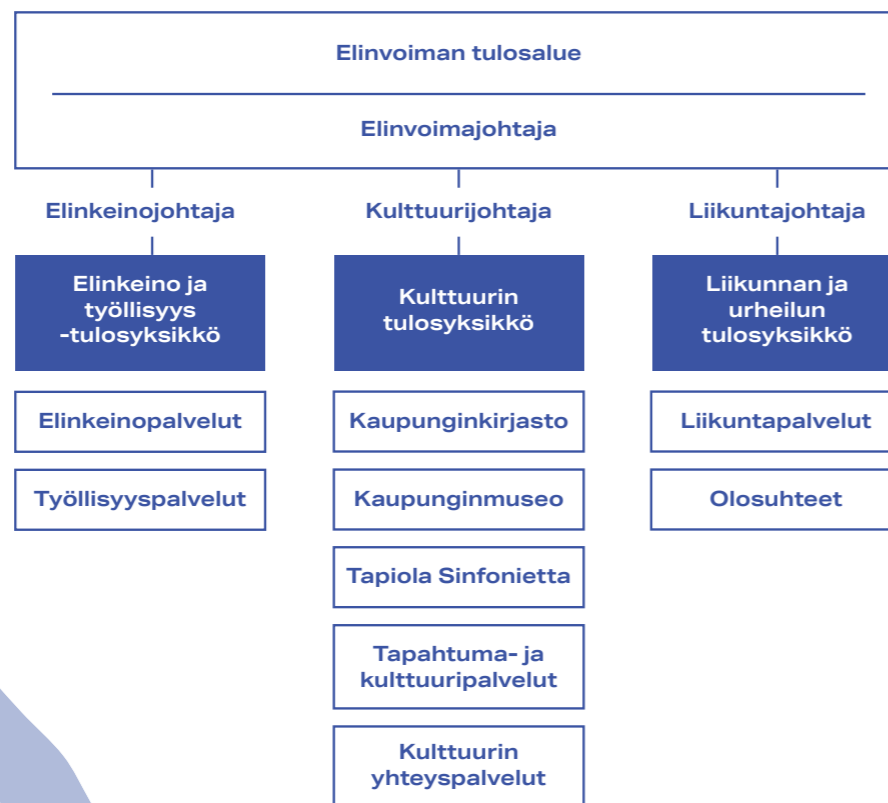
Elinvoiman tulosalue

Elinvoimajohtaja

Elinkeinojohtaja

Elinkeino ja työllisyys -tulosyksikkö

Elinkeinopalvelut

Työllisyyspalvelut

Kulttuurijohtaja

Kulttuurin tulosyksikkö

Kaupunginkirjasto

Kaupunginmuseo

Tapiola Sinfonietta

Tapahtuma- ja kulttuuripalvelut

Kulttuurin yhteyspalvelut

Liikuntajohtaja

Liikunnan ja urheilun tulosyksikkö

Liikuntapalvelut

Olosuhteet